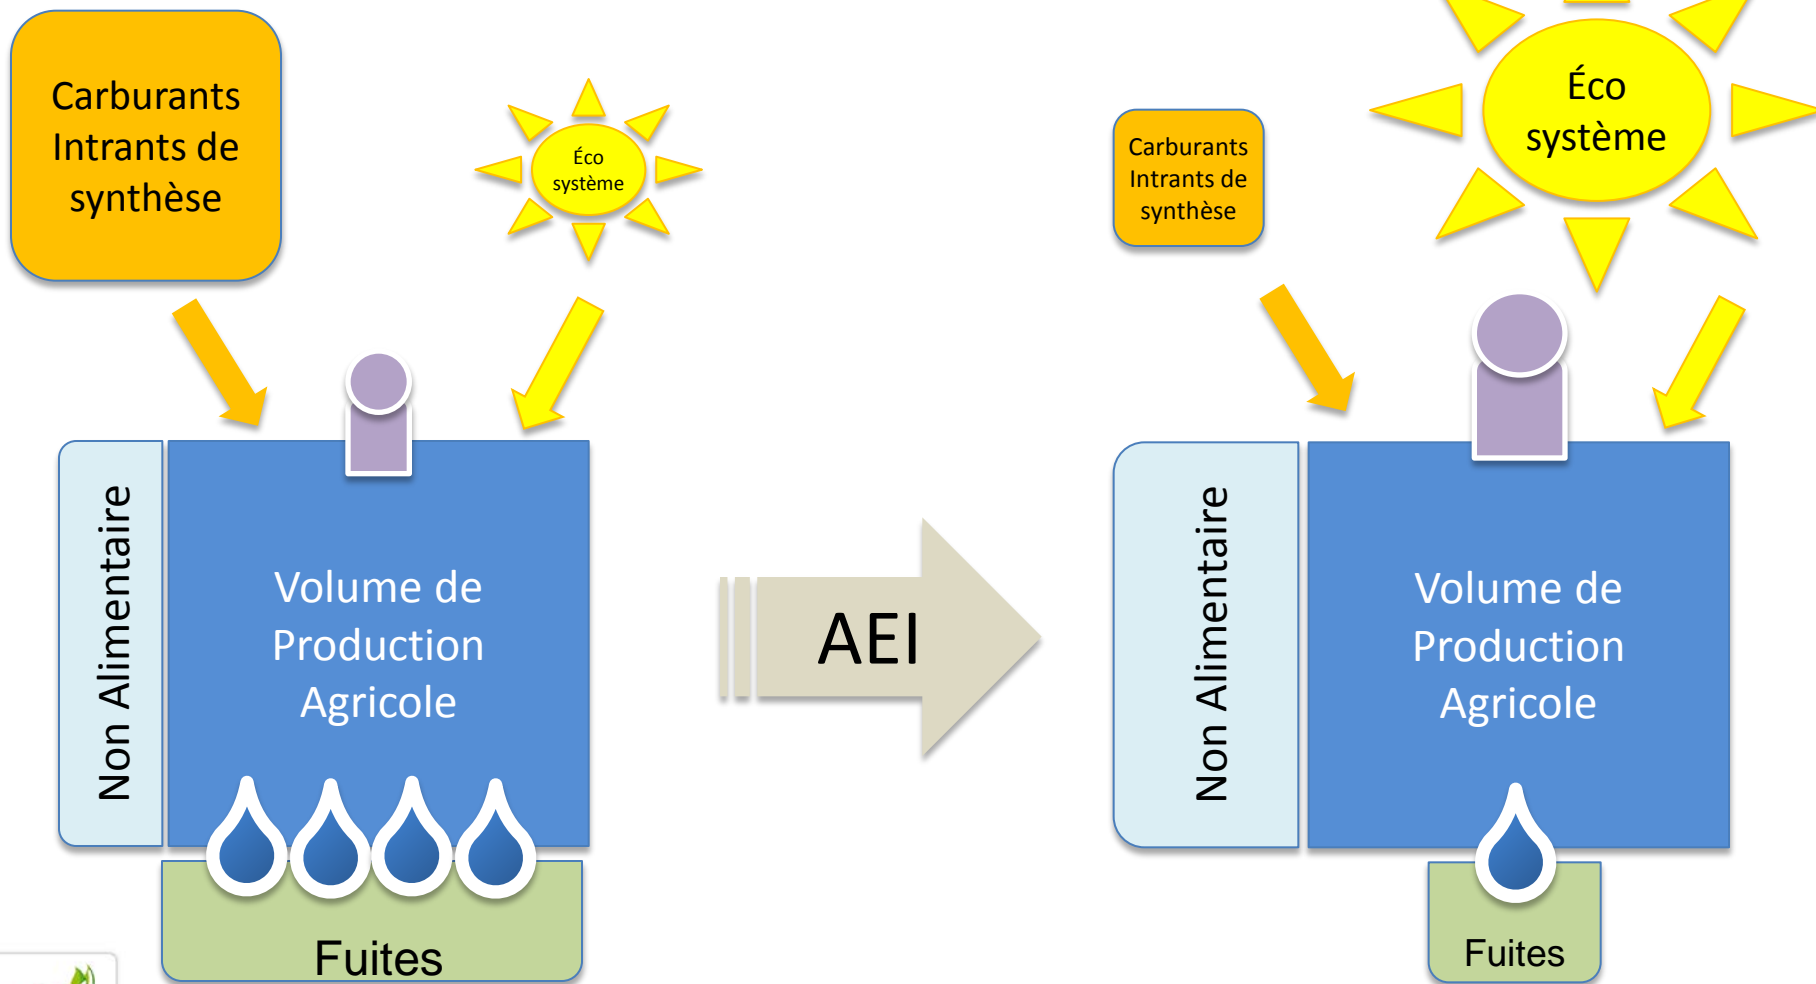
Carburants Intrants de synthèse

Éco système

Non Alimentaire

Volume de Production Agricole

Fuites

AEI

Carburants Intrants de synthèse

Éco système

Non Alimentaire

Volume de Production Agricole

Fuites